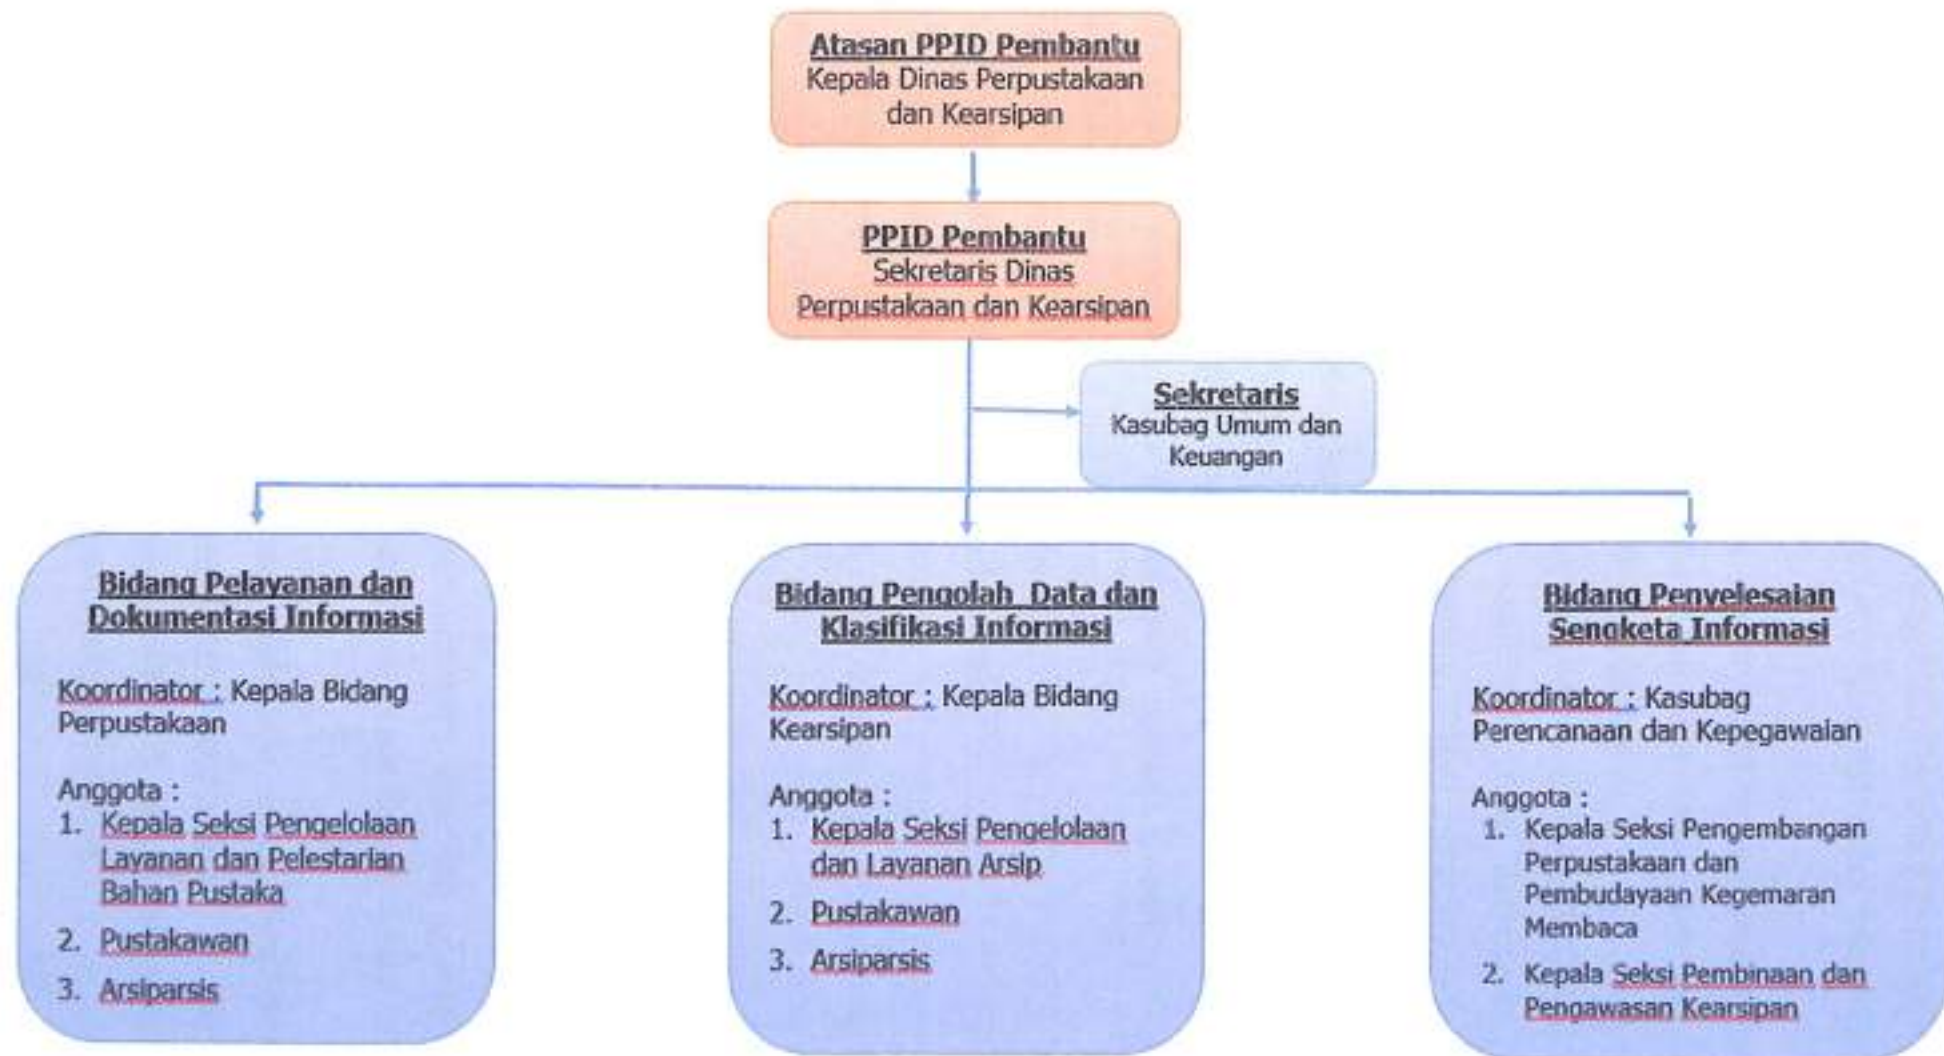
Atasan PPID Pembantu
Kepala Dinas Perpustakaan dan Kearsipan

PPID Pembantu
Sekretaris Dinas Perpustakaan dan Kearsipan

Sekretaris
Kasubag Umum dan Keuangan

Bidang Pelayanan dan Dokumentasi Informasi

Koordinator : Kepala Bidang Perpustakaan

Anggota :
1. Kepala Seksi Pengelolaan Layanan dan Pelestarian Bahan Pustaka
2. Pustakawan
3. Arsiparsis

Bidang Pengolah Data dan Klasifikasi Informasi

Koordinator : Kepala Bidang Kearsipan

Anggota :
1. Kepala Seksi Pengelolaan dan Layanan Arsip
2. Pustakawan
3. Arsiparsis

Bidang Penyelesaian Sengketa Informasi

Koordinator : Kasubag Perencanaan dan Kepegawaian

Anggota :
1. Kepala Seksi Pengembangan Perpustakaan dan Pembudayaan Kegemaran Membaca
2. Kepala Seksi Pembinaan dan Pengawasan Kearsipan